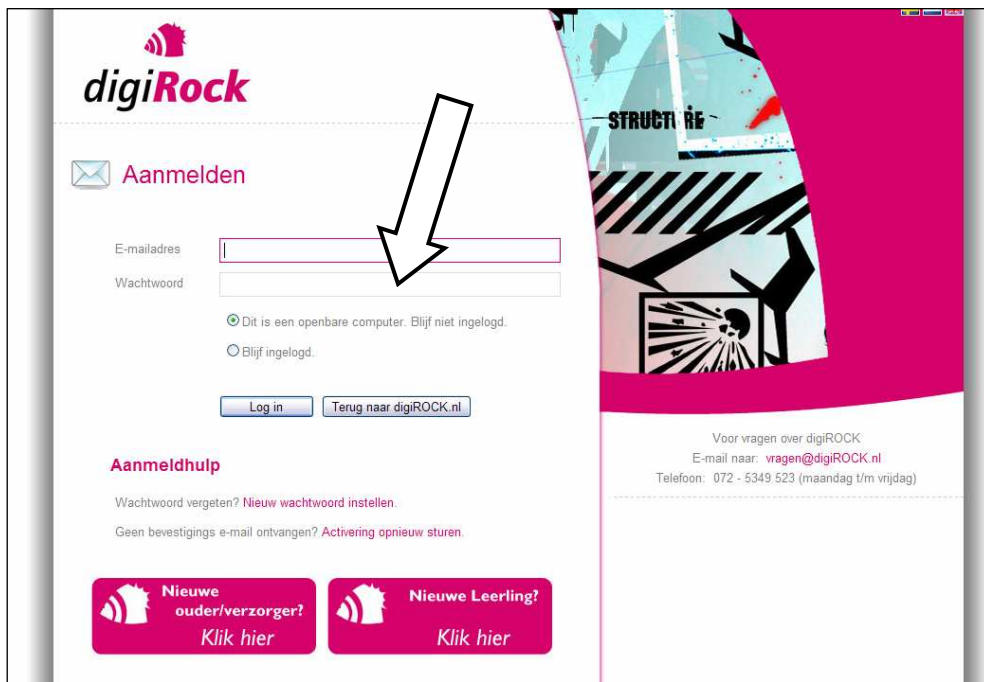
digiRock

Aanmelden

E-mailadres

Wachtwoord

Dit is een openbare computer. Blijf niet ingelogd.

Blijf ingelogd.

Log in

Terug naar digiROCK.nl

STRUCTURE

Voor vragen over digiROCK
E-mail naar: vragen@digiROCK.nl
Telefoon: 072 - 5349 523 (maandag t/m vrijdag)

Aanmeldhulp

Wachtwoord vergeten? Nieuw wachtwoord instellen.

Geen bevestigings e-mail ontvangen? Activering opnieuw sturen.

Nieuwe ouder/verzorger? Klik hier

Nieuwe Leerling? Klik hier